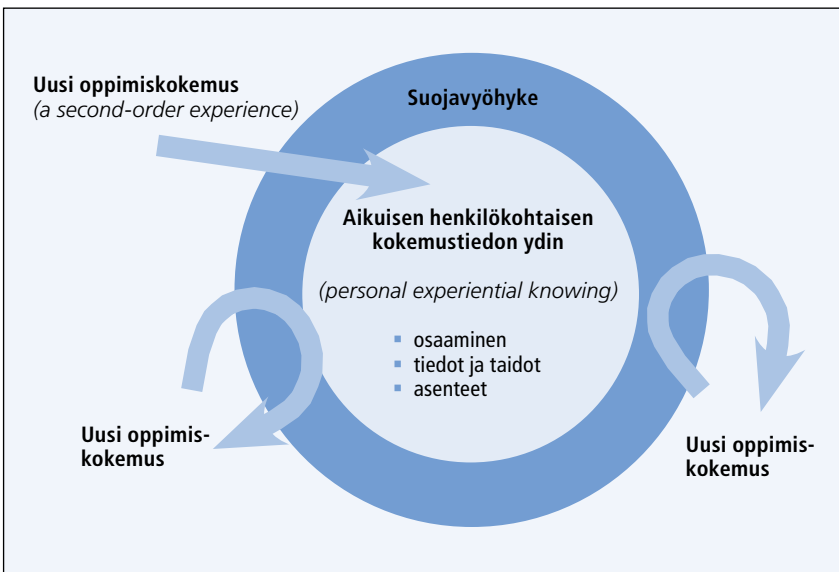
Uusi oppimiskokemus
(a second-order experience)

Suojavyöhyke

Aikuisen henkilökohtaisen kokemustiedon ydin

(personal experiential knowing)

- osaaminen
- tiedot ja taidot
- asenteet

Uusi oppimiskokemus

Uusi oppimiskokemus